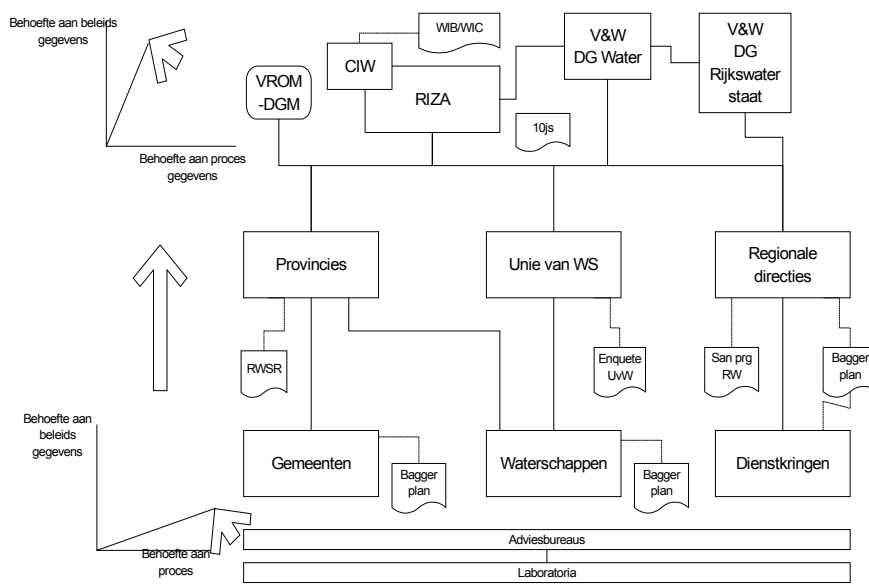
Behoefte aan beleids gegevens

Behoefte aan proces gegevens

WIB/WIC

CIW

RIZA

VROM -DGM

V&W DG Water

V&W DG Rijkswater staat

10js

Provincies

Unie van WS

Regionale directies

RWSR

Enquete UvW

San prg RW

Bagger plan

Behoefte aan beleids gegevens

Gemeenten

Bagger plan

Waterschappen

Bagger plan

Dienstkringen

Behoefte aan proces

Adviesbureaus

Laboratoria